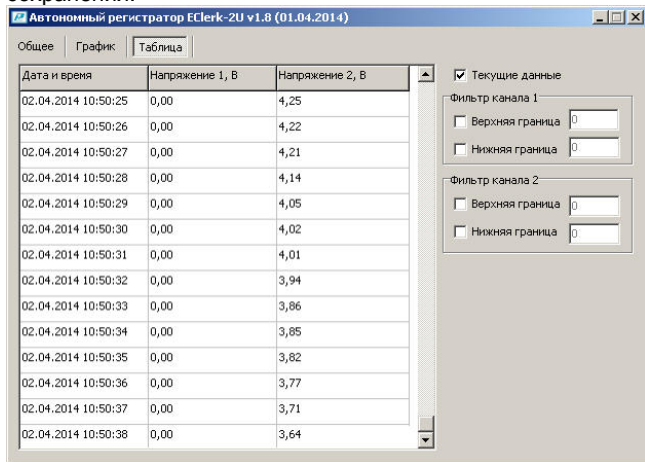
Автономный регистратор EClerk-2U v1.8 (01.04.2014)

Общее | График | Таблица

| Дата и время | Напряжение 1, В | Напряжение 2, В |
|---|---|---|
| 02.04.2014 10:50:25 | 0,00 | 4,25 |
| 02.04.2014 10:50:26 | 0,00 | 4,22 |
| 02.04.2014 10:50:27 | 0,00 | 4,21 |
| 02.04.2014 10:50:28 | 0,00 | 4,14 |
| 02.04.2014 10:50:29 | 0,00 | 4,05 |
| 02.04.2014 10:50:30 | 0,00 | 4,02 |
| 02.04.2014 10:50:31 | 0,00 | 4,01 |
| 02.04.2014 10:50:32 | 0,00 | 3,94 |
| 02.04.2014 10:50:33 | 0,00 | 3,86 |
| 02.04.2014 10:50:34 | 0,00 | 3,85 |
| 02.04.2014 10:50:35 | 0,00 | 3,82 |
| 02.04.2014 10:50:36 | 0,00 | 3,77 |
| 02.04.2014 10:50:37 | 0,00 | 3,71 |
| 02.04.2014 10:50:38 | 0,00 | 3,64 |

Текущие данные

Фильтр канала 1
Верхняя граница 0
Нижняя граница 0

Фильтр канала 2
Верхняя граница 0
Нижняя граница 0